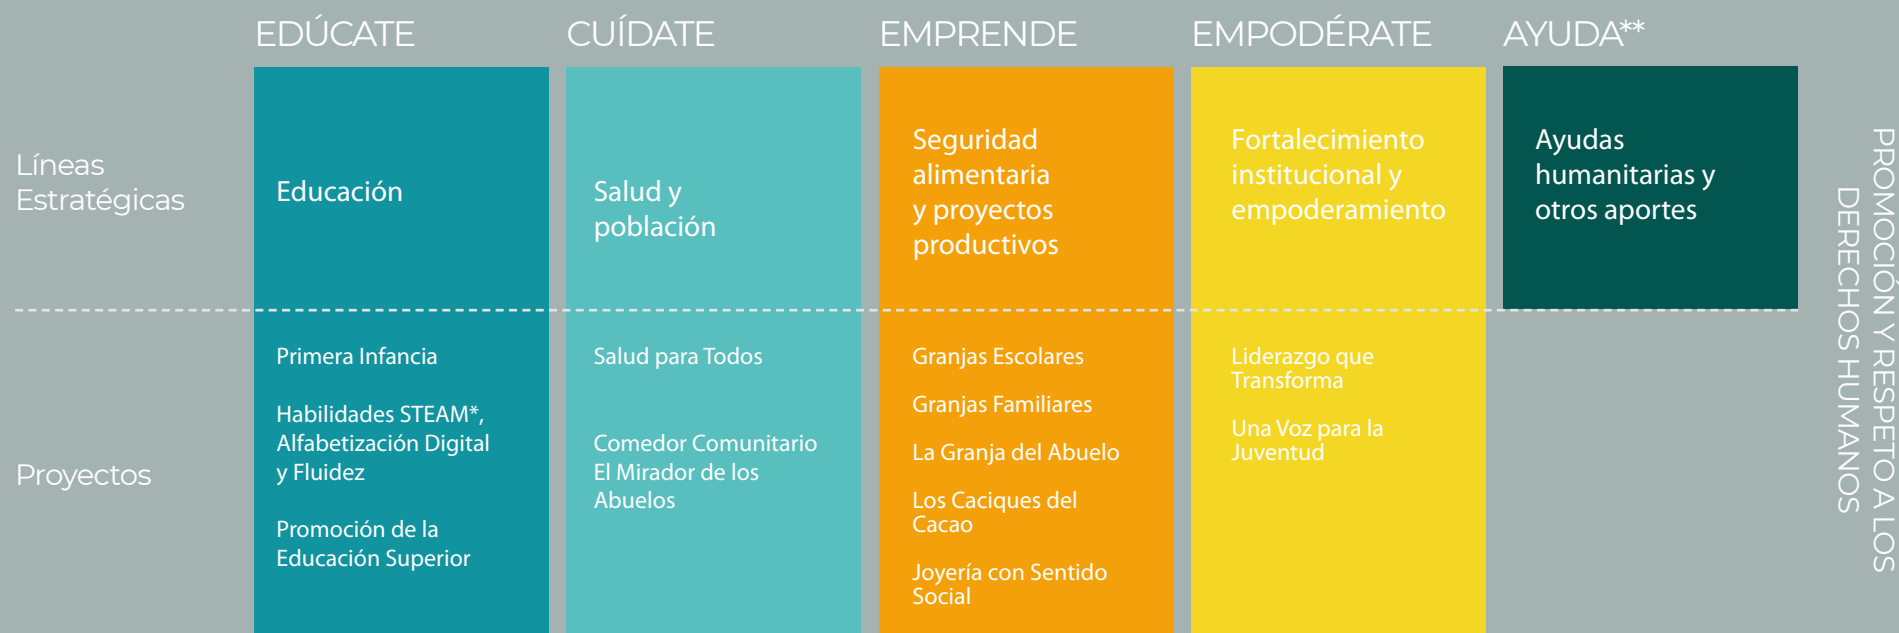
| | EDÚCATE | CUÍDATE | EMPRENDE | EMPODÉRATE | AYUDA** |
|---|---|---|---|---|---|
| Líneas Estratégicas | Educación | Salud y población | Seguridad alimentaria y proyectos productivos | Fortalecimiento institucional y empoderamiento | Ayudas humanitarias y otros aportes |
| Proyectos | Primera Infancia<br><br>Habilidades STEAM*, Alfabetización Digital y Fluidez<br><br>Promoción de la Educación Superior | Salud para Todos<br><br>Comedor Comunitario El Mirador de los Abuelos | Granjas Escolares<br><br>Granjas Familiares<br><br>La Granja del Abuelo<br><br>Los Caciques del Cacao<br><br>Joyería con Sentido Social | Liderazgo que Transforma<br><br>Una Voz para la Juventud | |

PROMOCIÓN Y RESPETO A LOS DERECHOS HUMANOS